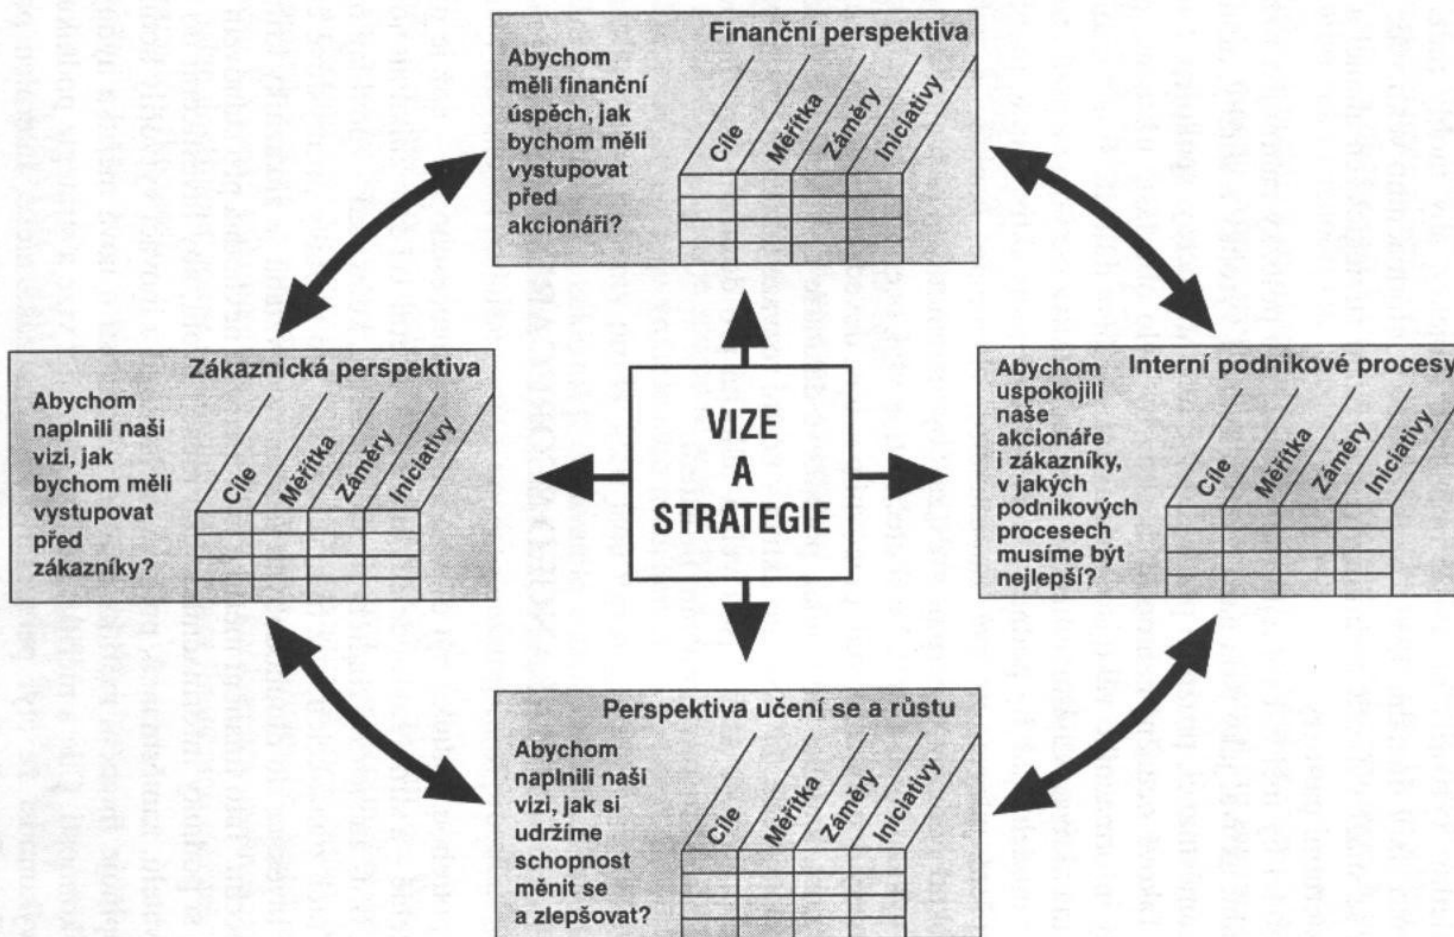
Finanční perspektiva

Abychom měli finanční úspěch, jak bychom měli vystupovat před akcionáři?

Cíle | Měřítka | Záměry | Iniciativy

Zákaznická perspektiva

Abychom naplnili naši vizi, jak bychom měli vystupovat před zákazníky?

Cíle | Měřítka | Záměry | Iniciativy

VIZE A STRATEGIE

Interní podnikové procesy

Abychom uspokojili naše akcionáře i zákazníky, v jakých podnikových procesech musíme být nejlepší?

Cíle | Měřítka | Záměry | Iniciativy

Perspektiva učení se a růstu

Abychom naplnili naši vizi, jak si udržíme schopnost měnit se a zlepšovat?

Cíle | Měřítka | Záměry | Iniciativy